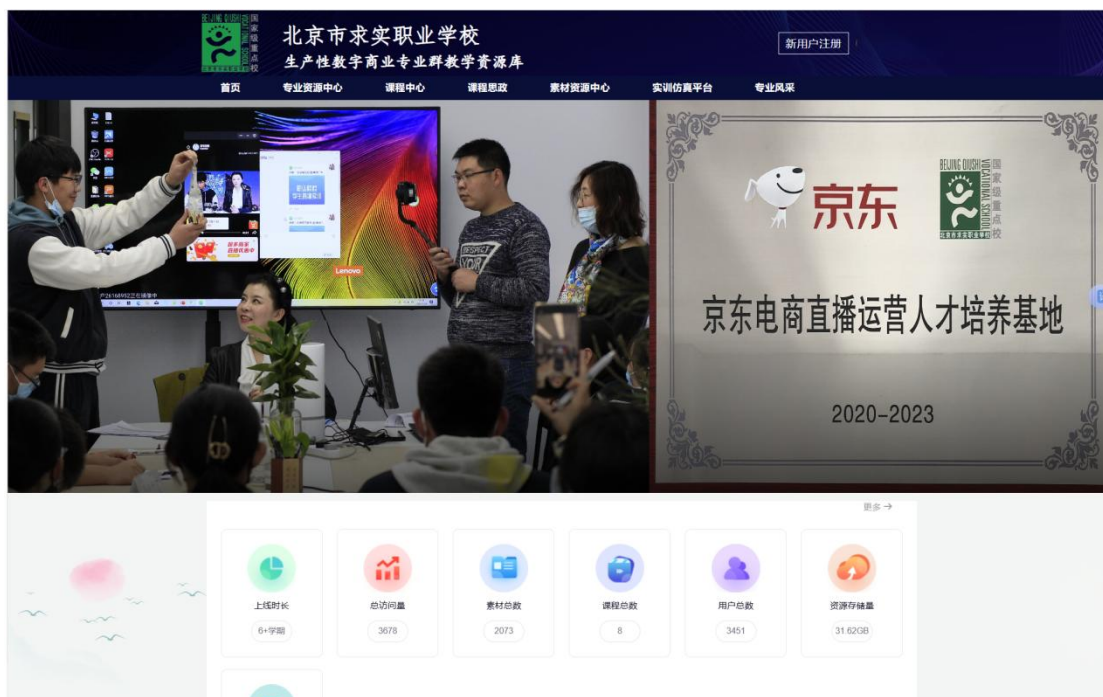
BEIJING QIUSHI 国家级重点校

北京市求实职业学校

生产性数字商业专业群教学资源库

新用户注册

首页 专业资源中心 课程中心 课程思政 素材资源中心 实训仿真平台 专业风采

Lenovo

京东

BEIJING QIUSHI VOCATIONAL SCHOOL 国家级重点校

京东电商直播运营人才培养基地

2020-2023

更多 →

| 上线时长 | 总访问量 | 素材总数 | 课程总数 | 用户总数 | 资源存储量 |
|---|---|---|---|---|---|
| 6+学期 | 3678 | 2073 | 8 | 3451 | 31.62GB |